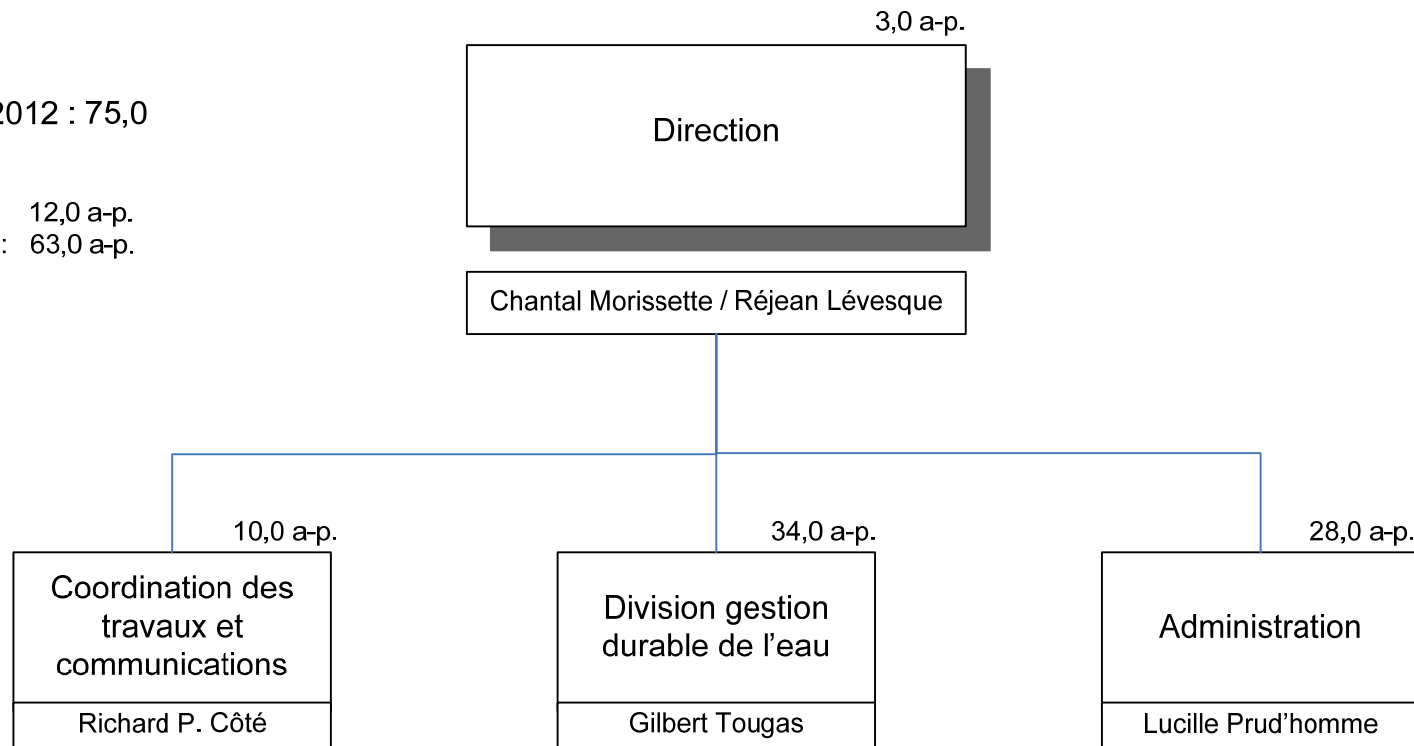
2012 : 75,0

12,0 a-p.
: 63,0 a-p.

3,0 a-p.
Direction
Chantal Morissette / Réjean Lévesque

10,0 a-p.
Coordination des travaux et communications
Richard P. Côté

34,0 a-p.
Division gestion durable de l'eau
Gilbert Tougas

28,0 a-p.
Administration
Lucille Prud'homme